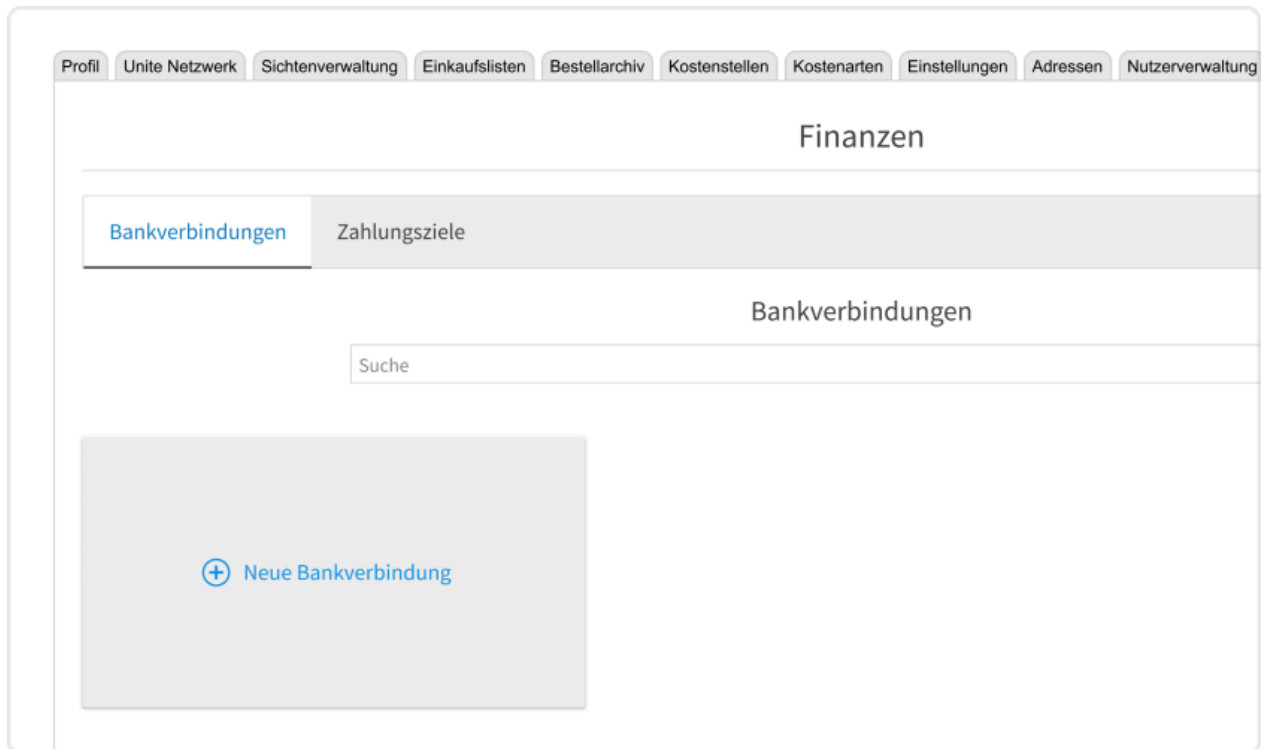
Profil Unite Netzwerk Sichtenverwaltung Einkaufslisten Bestellarchiv Kostenstellen Kostenarten Einstellungen Adressen Nutzerverwaltung

Finanzen

Bankverbindungen Zahlungsziele

Bankverbindungen

Suche

Neue Bankverbindung